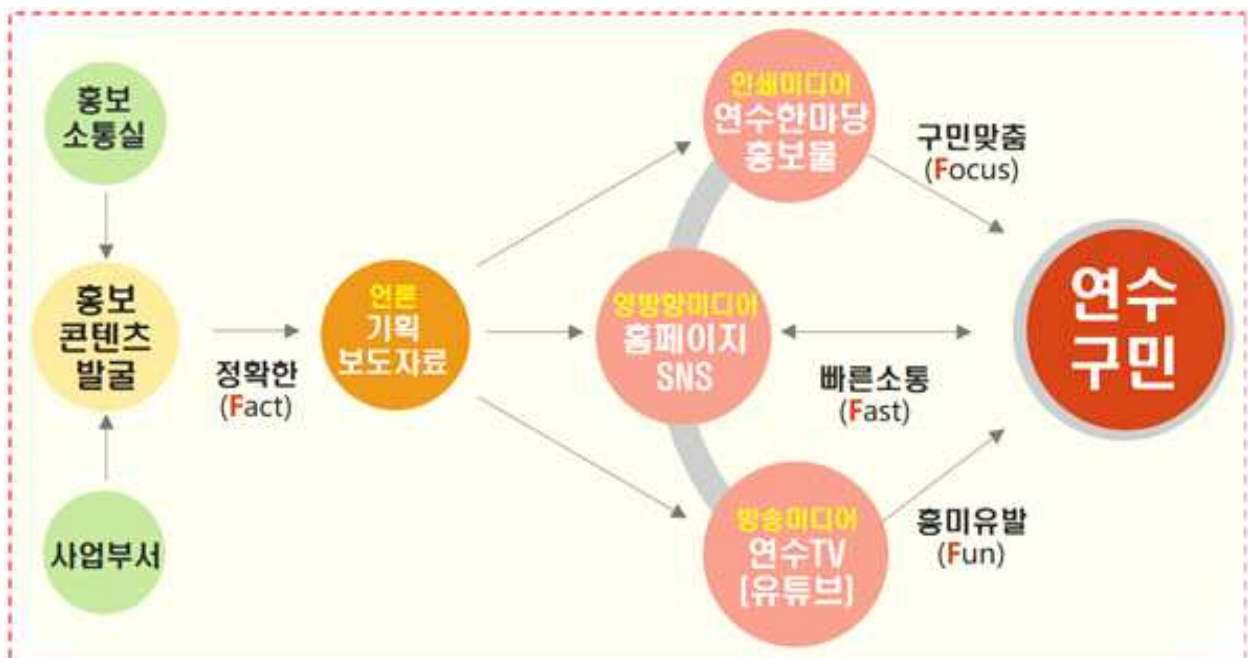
홍보 소통실

홍보 콘텐츠 발굴

사업부서

정확한 (Fact)

언론 기획 보도자료

인쇄미디어 연수한마당 홍보물

양방향미디어 홈페이지 SNS

방송미디어 연수TV [유튜브]

구민맞춤 (Focus)

빠른소통 (Fast)

흥미유발 (Fun)

연수 구민